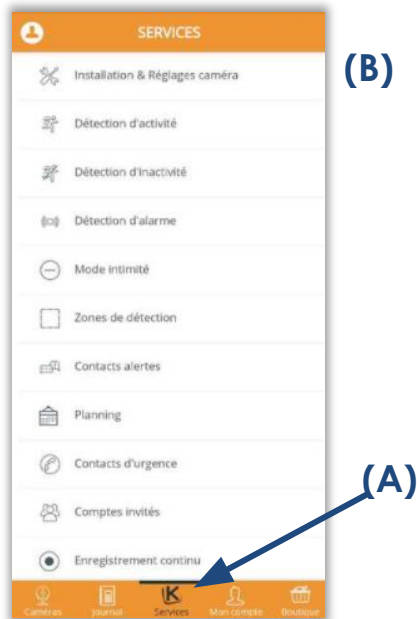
SERVICES

(B)

Installation & Réglages caméra

Détection d'activité

Détection d'inactivité

Détection d'alarme

Mode intimité

Zones de détection

Contacts alertes

Planning

Contacts d'urgence

Comptes invités

Enregistrement continu

(A)

Caméras Journal Services Mon compte Boutique